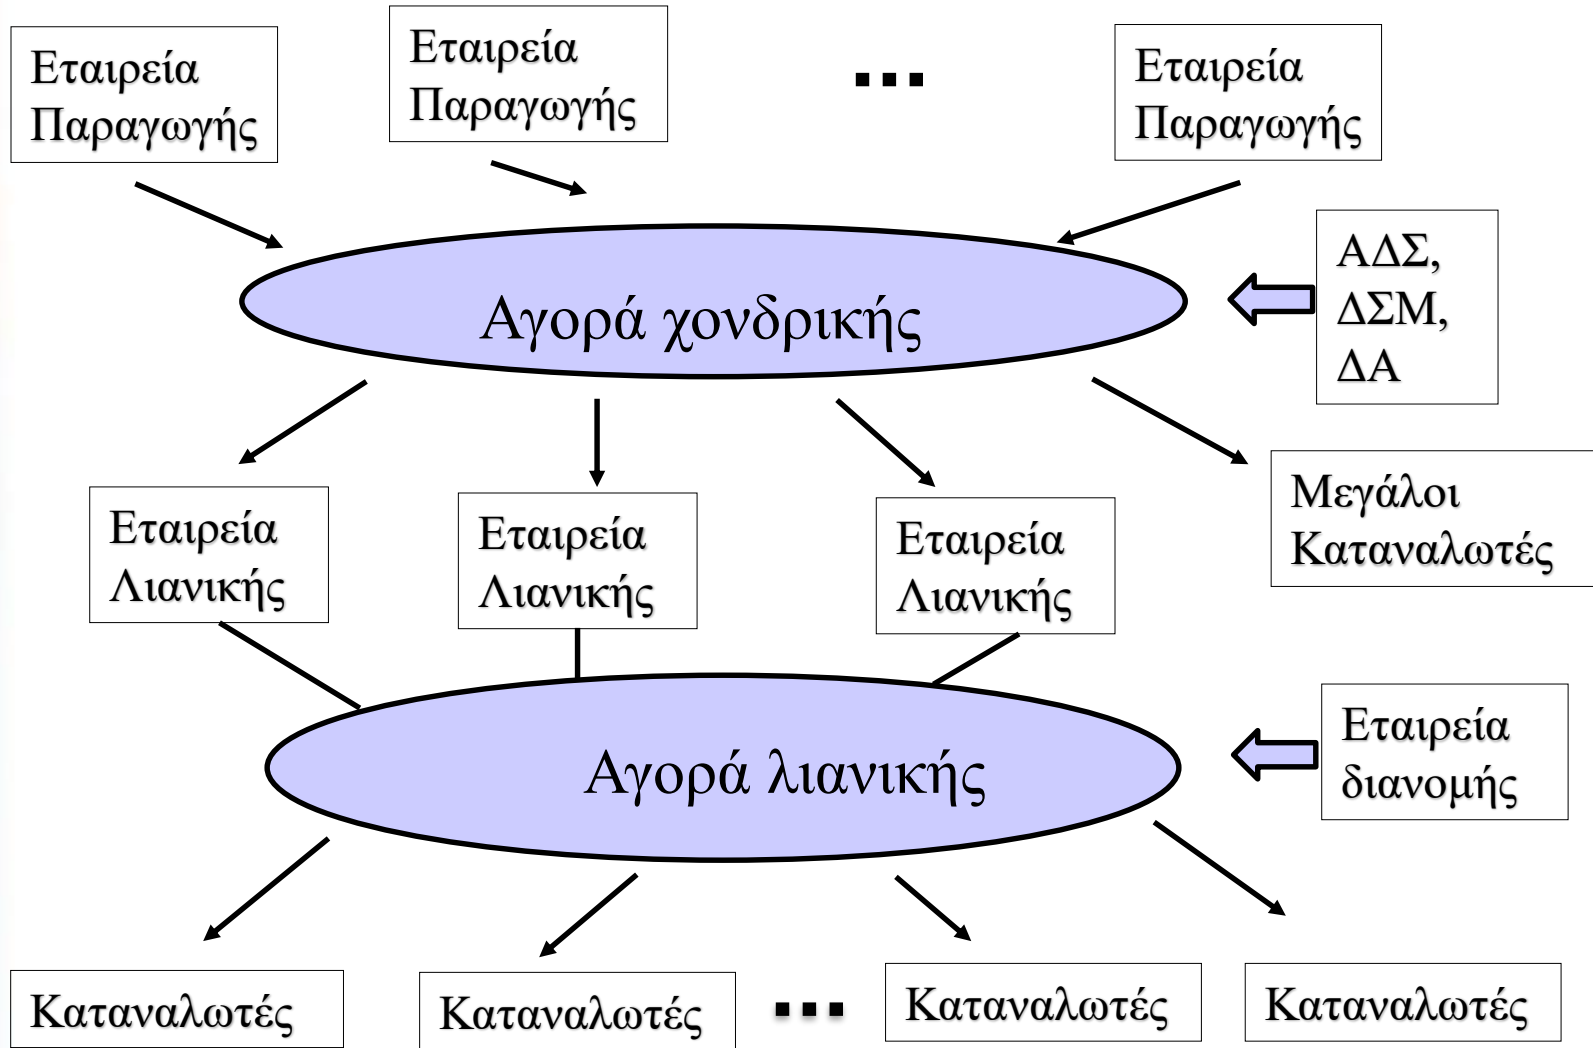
Εταιρεία Παραγωγής

Εταιρεία Παραγωγής

...

Εταιρεία Παραγωγής

Αγορά χονδρικής

ΑΔΣ, ΔΣΜ, ΔΑ

Εταιρεία Λιανικής

Εταιρεία Λιανικής

Εταιρεία Λιανικής

Μεγάλοι Καταναλωτές

Αγορά λιανικής

Εταιρεία διανομής

Καταναλωτές

Καταναλωτές

...

Καταναλωτές

Καταναλωτές